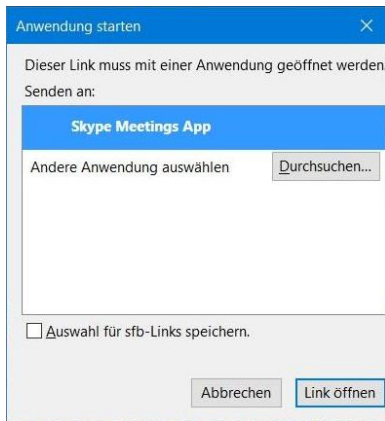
Anwendung starten

Dieser Link muss mit einer Anwendung geöffnet werden
Senden an:

Skype Meetings App

Andere Anwendung auswählen

Durchsuchen...

Auswahl für sfb-Links speichern.

Abbrechen

Link öffnen